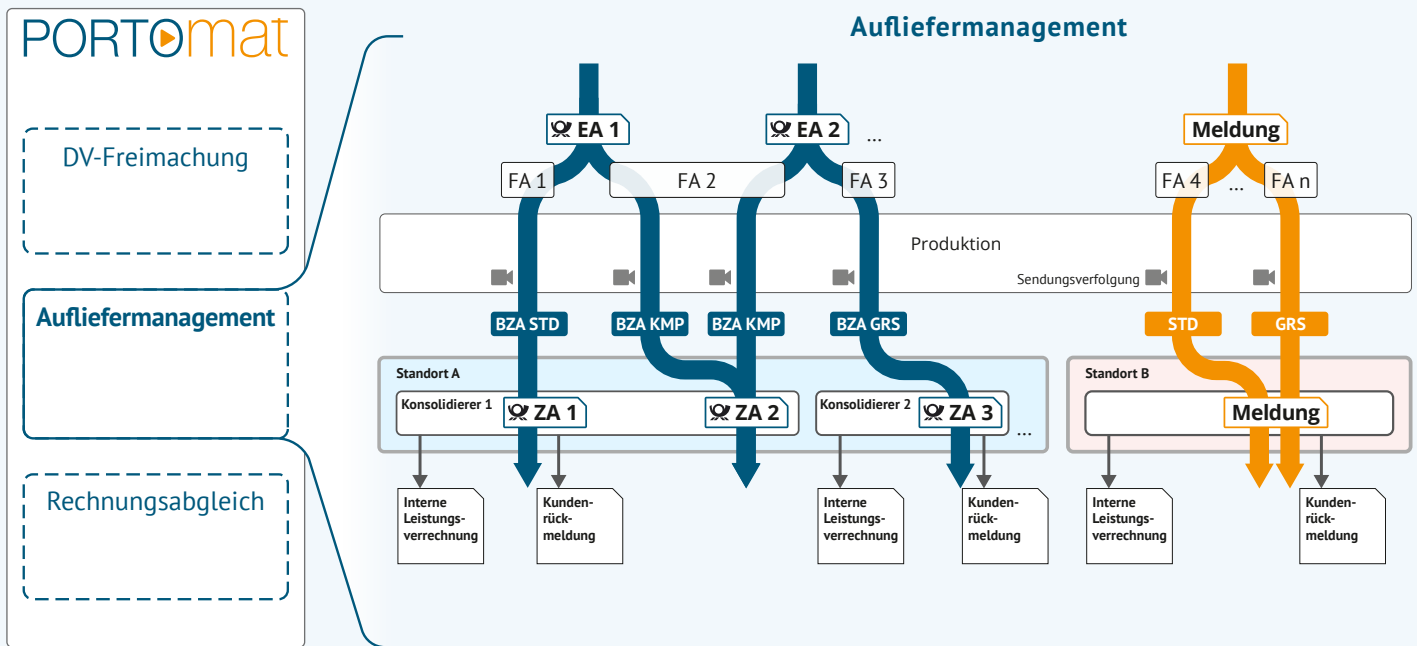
PORTOmat

DV-Freimachung

Aufliefermanagement

Rechnungsabgleich

Aufliefermanagement

EA 1

EA 2

...

Meldung

FA 1

FA 2

FA 3

FA 4

...

FA n

Produktion

Sendungsverfolgung

BZA STD

BZA KMP

BZA KMP

BZA GRS

STD

GRS

Standort A

Konsolidierer 1

ZA 1

ZA 2

Konsolidierer 2

ZA 3

...

Standort B

Meldung

Interne Leistungsverrechnung

Kundenrückmeldung

Interne Leistungsverrechnung

Kundenrückmeldung

Interne Leistungsverrechnung

Kundenrückmeldung